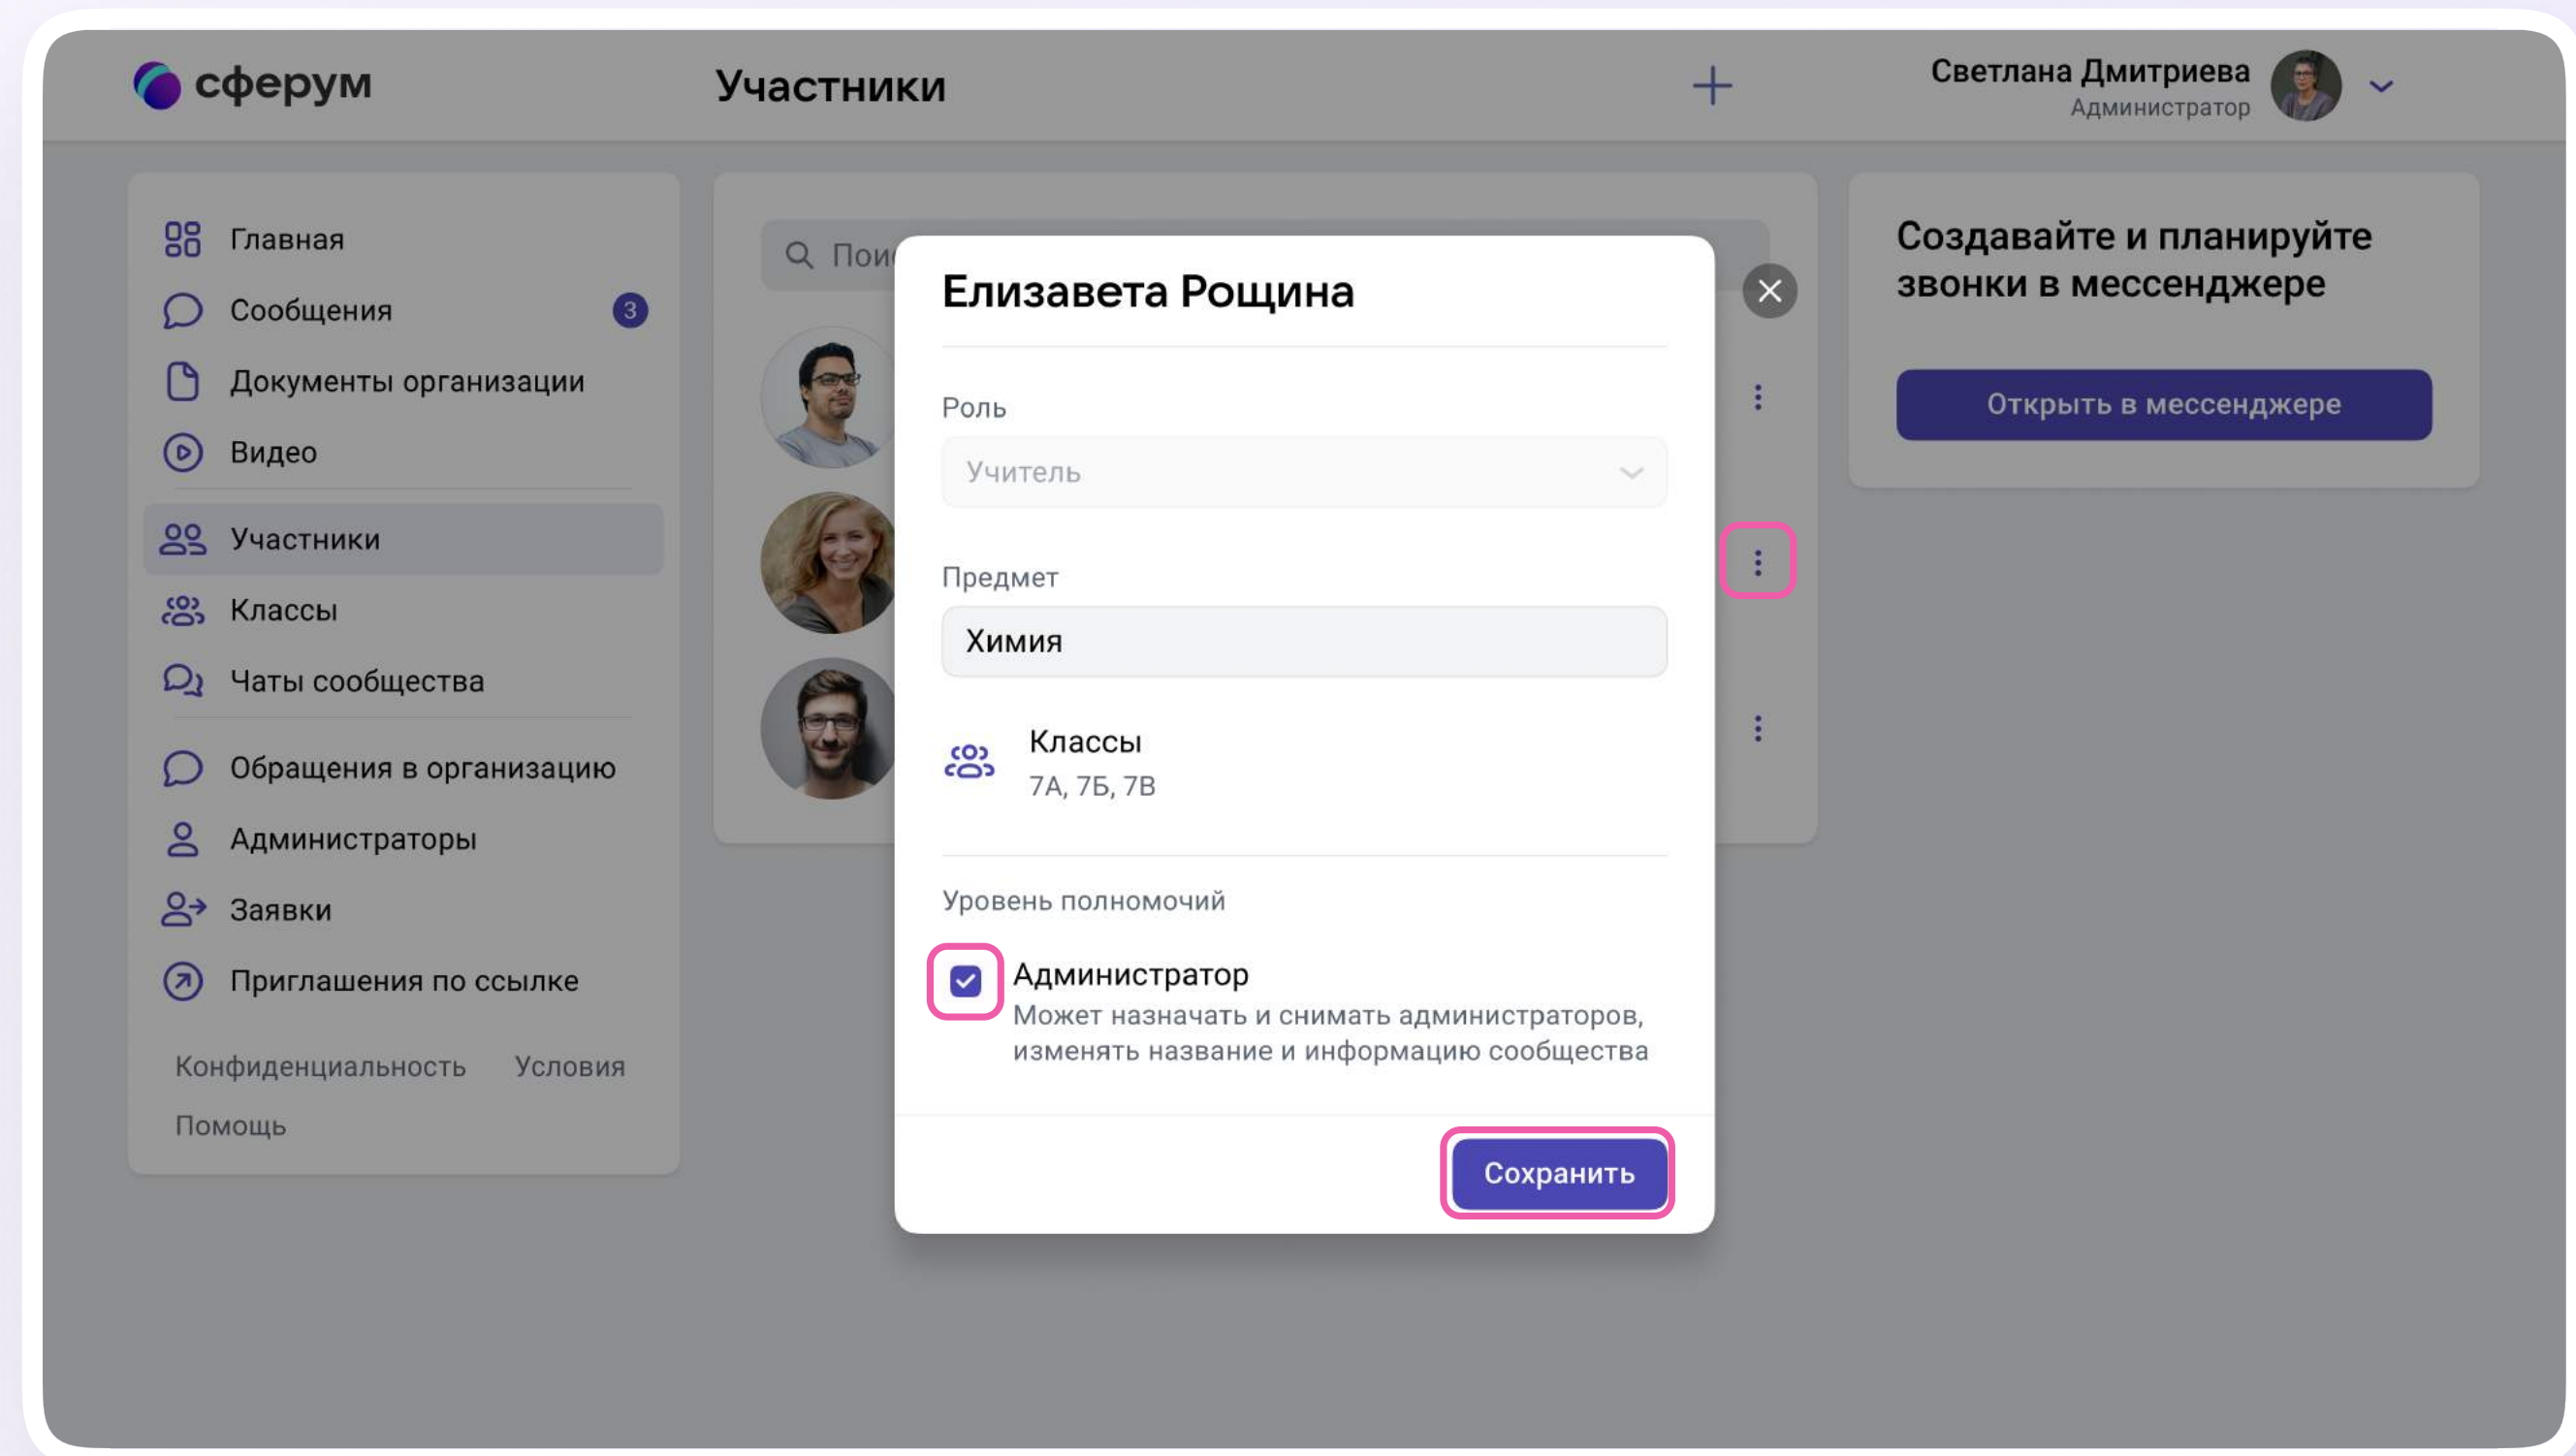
сферум

Участники

Светлана Дмитриева
Администратор

Главная
Сообщения 3
Документы организации
Видео
Участники
Классы
Чаты сообщества
Обращения в организацию
Администраторы
Заявки
Приглашения по ссылке

Конфиденциальность Условия
Помощь

Пои

Елизавета Рощина

Роль
Учитель

Предмет
Химия

Классы
7А, 7Б, 7В

Уровень полномочий

Администратор
Может назначать и снимать администраторов, изменять название и информацию сообщества

Сохранить

Создавайте и планируйте звонки в мессенджере

Открыть в мессенджере